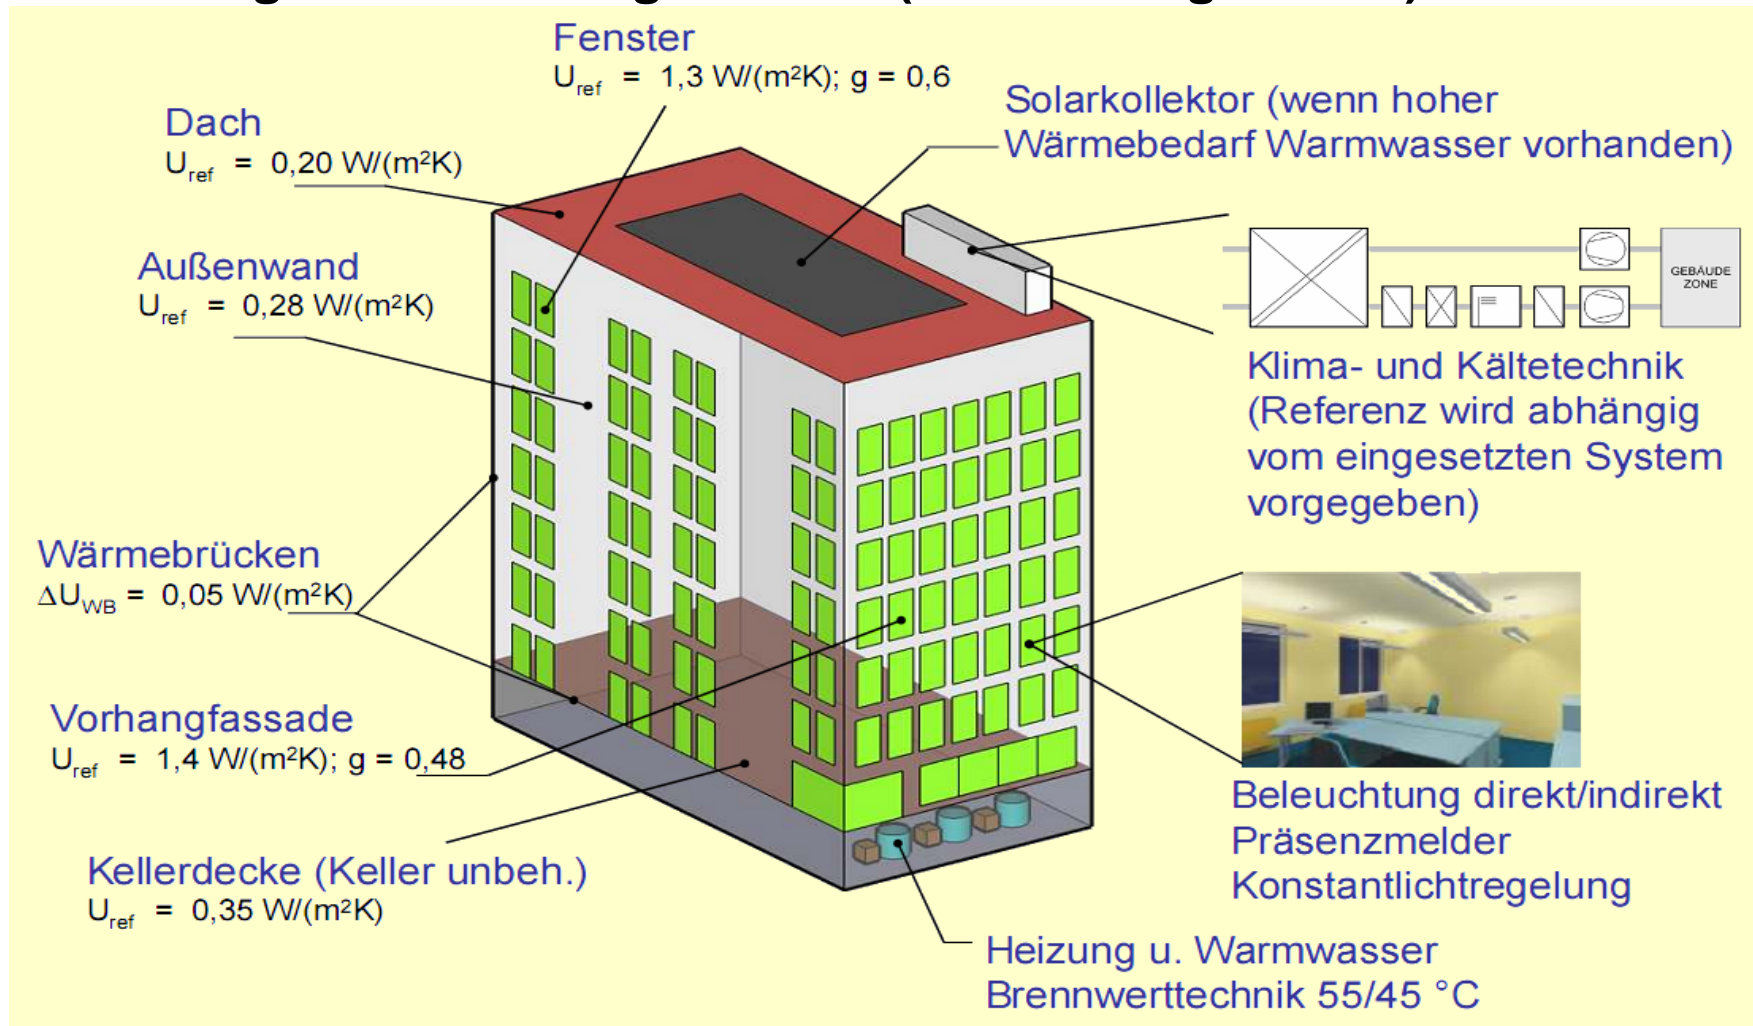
Fenster
$U_{ref}$ = 1,3 W/(m²K); g = 0,6

Dach
$U_{ref}$ = 0,20 W/(m²K)

Solarkollektor (wenn hoher Wärmebedarf Warmwasser vorhanden)

Außenwand
$U_{ref}$ = 0,28 W/(m²K)

GEBÄUDE ZONE

Klima- und Kältetechnik (Referenz wird abhängig vom eingesetzten System vorgegeben)

Wärmebrücken
$\Delta U_{WB}$ = 0,05 W/(m²K)

Vorhangfassade
$U_{ref}$ = 1,4 W/(m²K); g = 0,48

Beleuchtung direkt/indirekt
Präsenzmelder
Konstantlichtregelung

Kellerdecke (Keller unbeh.)
$U_{ref}$ = 0,35 W/(m²K)

Heizung u. Warmwasser
Brennwerttechnik 55/45 °C